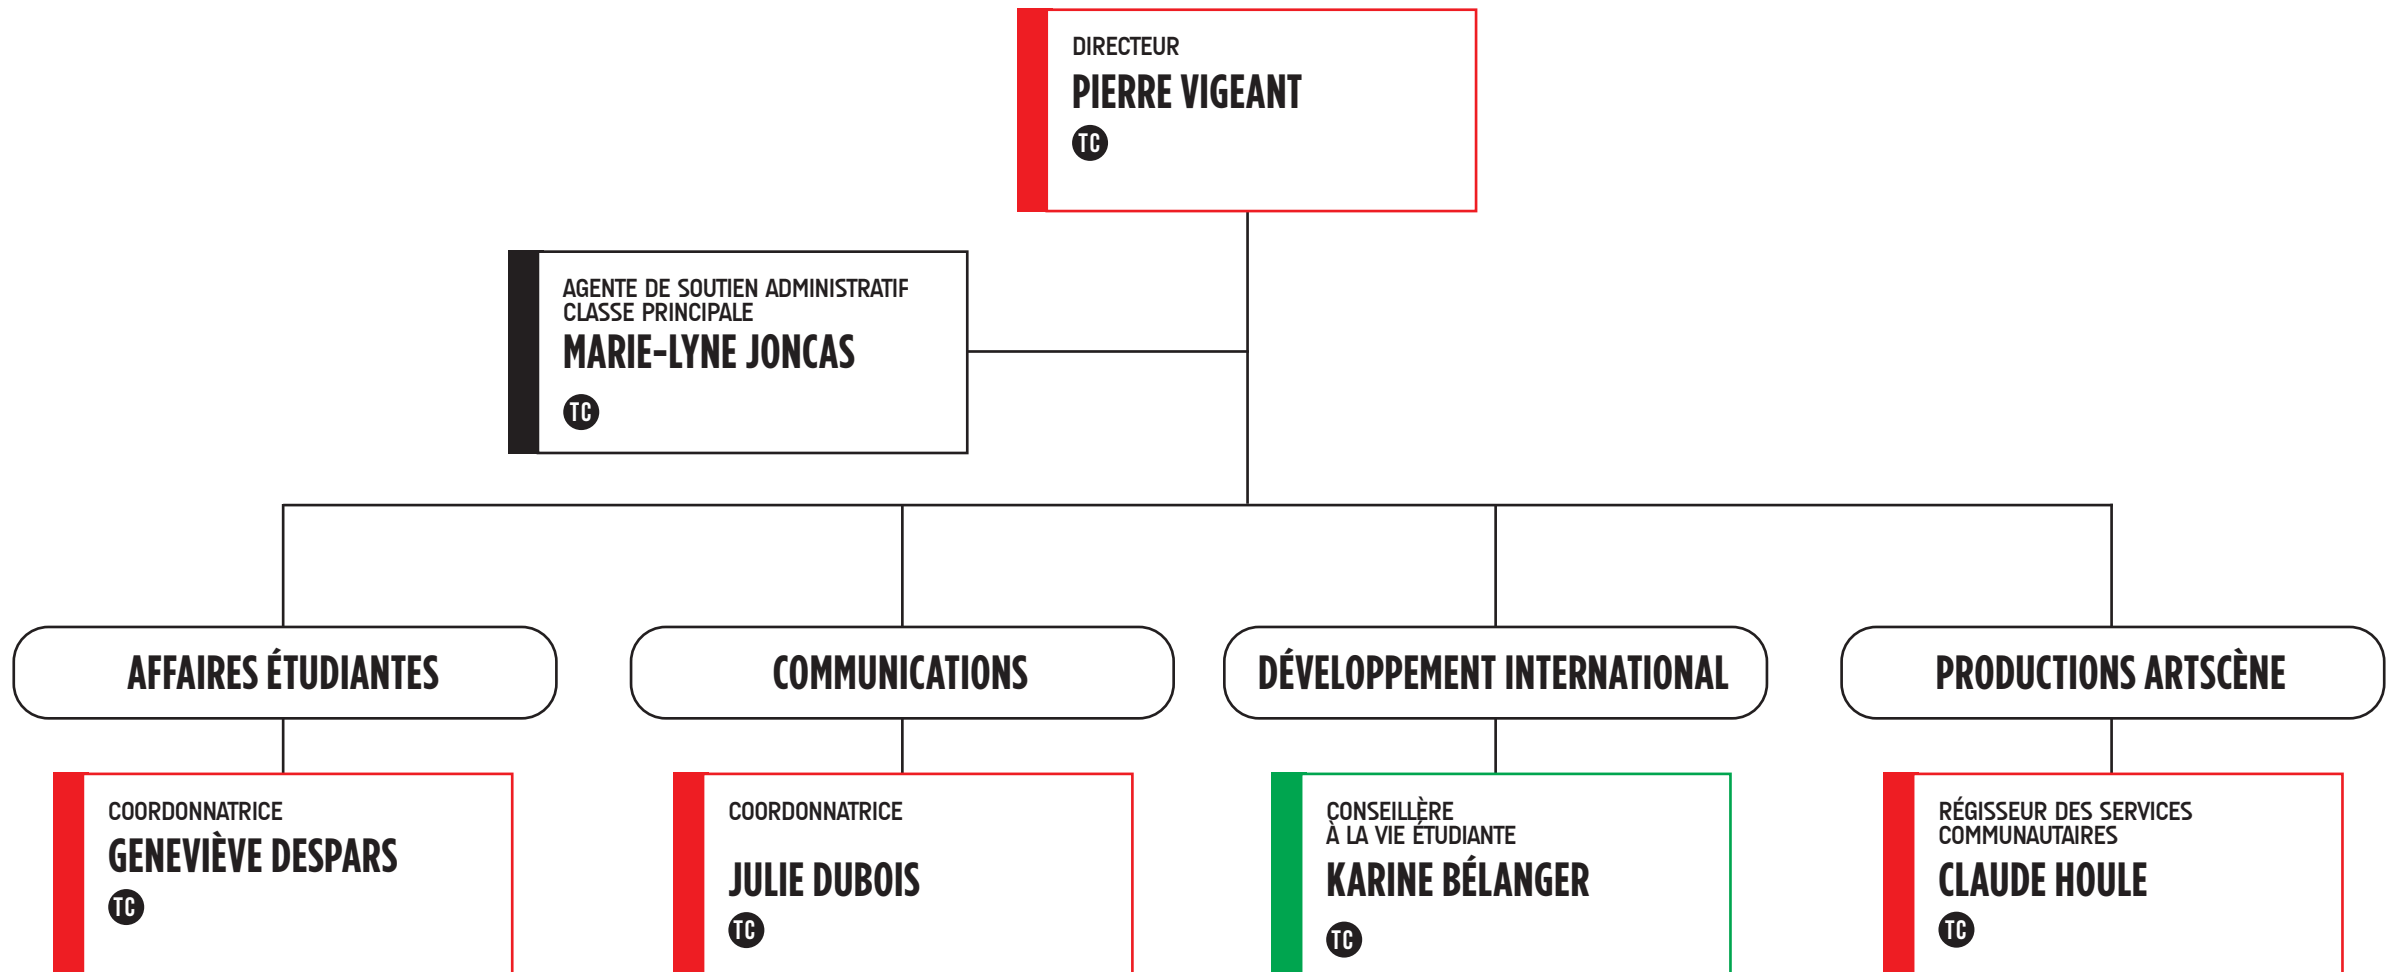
DIRECTEUR
PIERRE VIGEANT
TC

AGENTE DE SOUTIEN ADMINISTRATIF CLASSE PRINCIPALE
MARIE-LYNE JONCAS
TC

AFFAIRES ÉTUDIANTES

COMMUNICATIONS

DÉVELOPPEMENT INTERNATIONAL

PRODUCTIONS ARTSCÈNE

COORDONNATRICE
GENEVIÈVE DESPARS
TC

COORDONNATRICE
JULIE DUBOIS
TC

CONSEILLÈRE À LA VIE ÉTUDIANTE
KARINE BÉLANGER
TC

RÉGISSEUR DES SERVICES COMMUNAUTAIRES
CLAUDE HOULE
TC